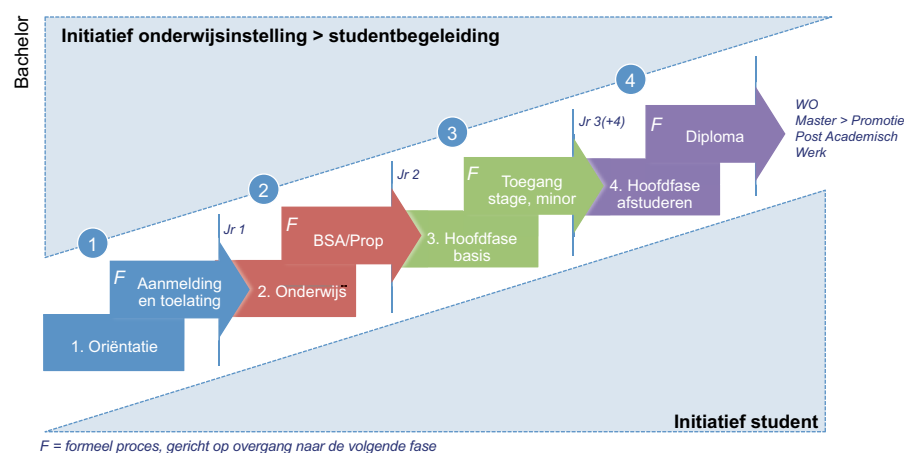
Bachelor

Initiatief onderwijsinstelling > studentbegeleiding

1

F Aanmelding en toelating

1. Oriëntatie

Jr 1

2

F BSA/Prop

2. Onderwijs

Jr 2

3

F Toegang stage, minor

3. Hoofdfase basis

Jr 3(+4)

4

F Diploma

4. Hoofdfase afstuderen

WO
Master > Promotie
Post Academisch
Werk

Initiatief student

F = formeel proces, gericht op overgang naar de volgende fase